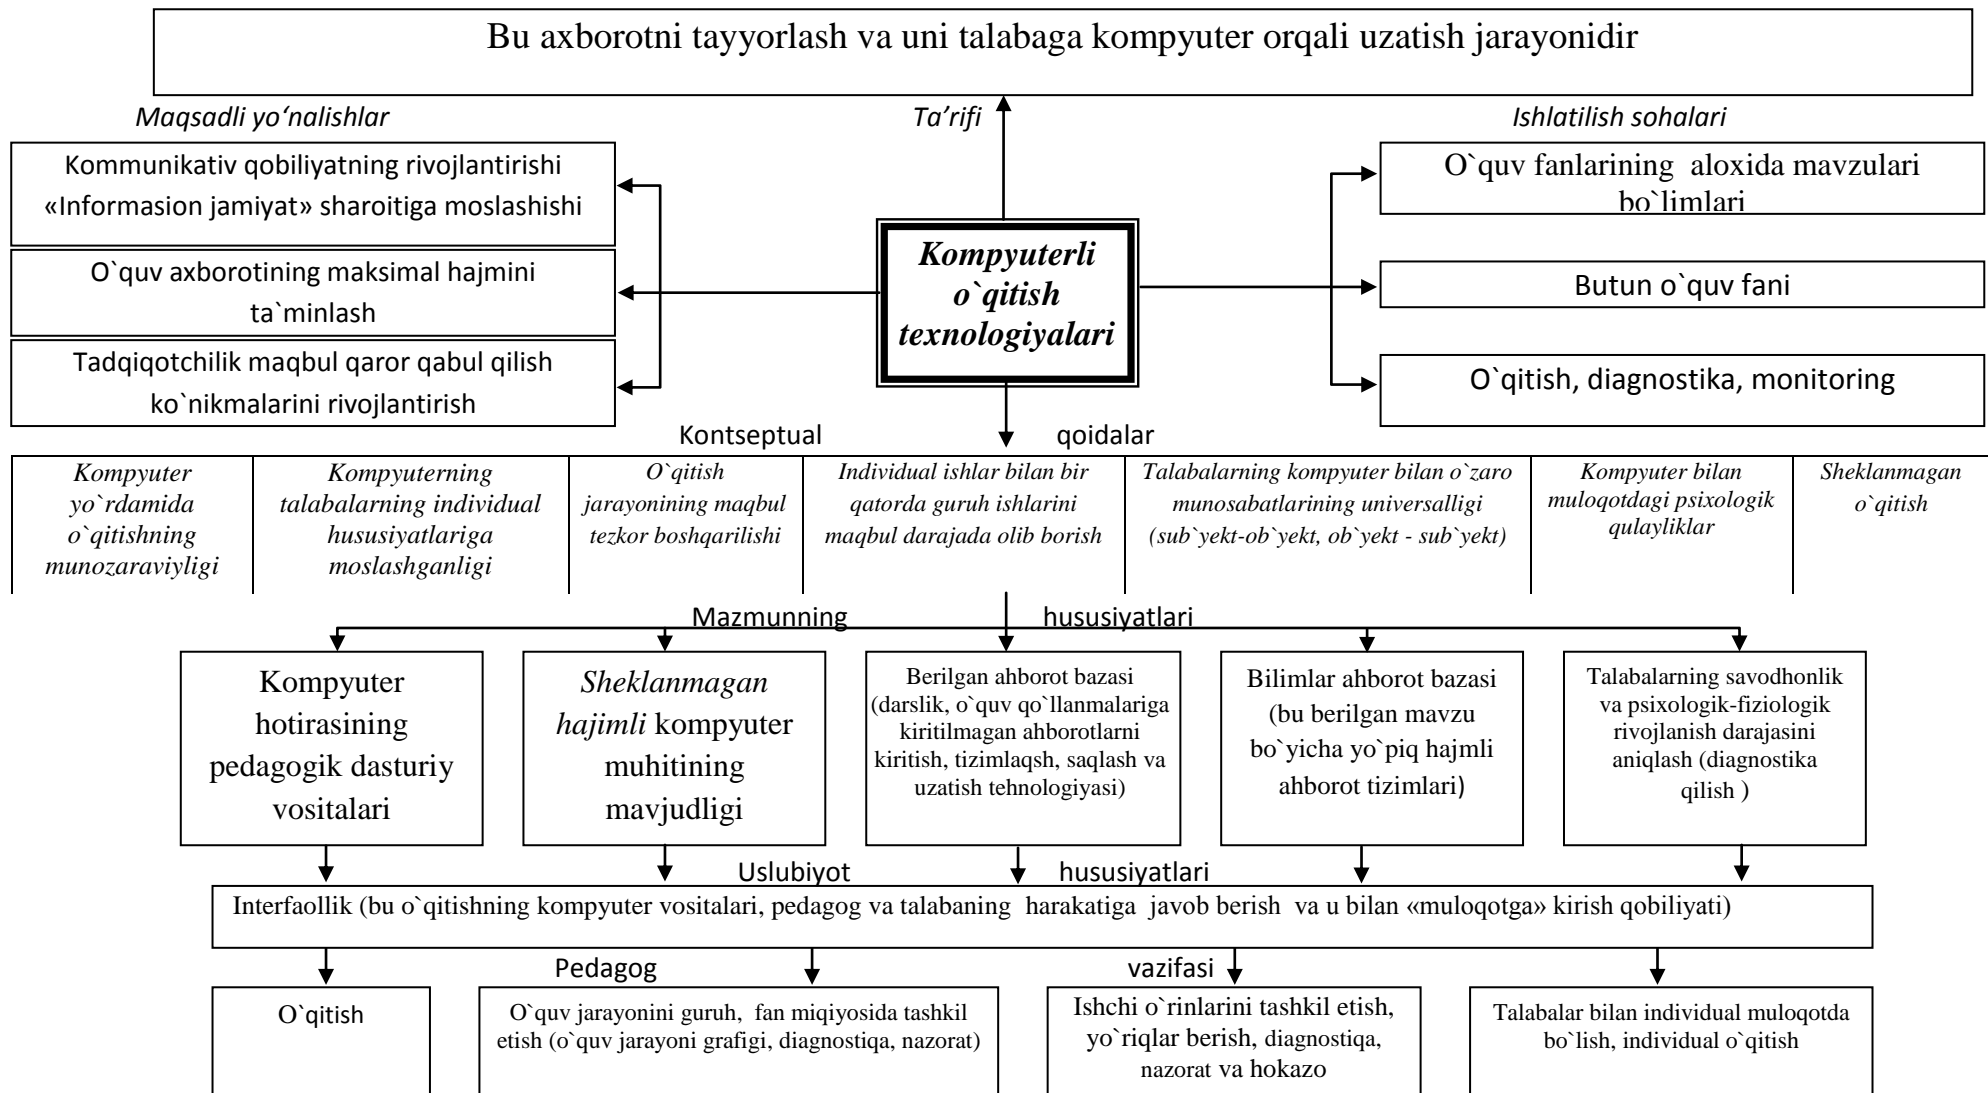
Bu axborotni tayyorlash va uni talabaga kompyuter orqali uzatish jarayonidir

Maqsadli yo'nalishlar

Ta'rifi

Ishlatilish sohalari

Kommunikativ qobiliyatning rivojlantirishi «Informasion jamiyat» sharoitiga moslashishi

O`quv axborotining maksimal hajmini ta`minlash

Tadqiqotchilik maqbul qaror qabul qilish ko`nikmalarini rivojlantirish

Kompyuterli o`qitish texnologiyalari

O`quv fanlarining aloxida mavzulari bo`limlari

Butun o`quv fani

O`qitish, diagnostika, monitoring

Kontseptual qoidalar

| Kompyuter yo`rdamida o`qitishning munozaraviyligi | Kompyuterning talabalarning individual hususiyatlariga moslashganligi | O`qitish jarayonining maqbul tezkor boshqarilishi | Individual ishlar bilan bir qatorda guruh ishlarini maqbul darajada olib borish | Talabalarning kompyuter bilan o`zaro munosabatlarining universalligi (sub`yekt-ob`yekt, ob`yekt - sub`yekt) | Kompyuter bilan muloqotdagi psixologik qulayliklar | Sheklanmagan o`qitish |
|---|---|---|---|---|---|---|

Mazmunning hususiyatlari

Kompyuter hotirasining pedagogik dasturiy vositalari

Sheklanmagan hajimli kompyuter muhitining mavjudligi

Berilgan ahborot bazasi (darslik, o`quv qo`llanmalariga kiritilmagan ahborotlarni kiritish, tizimlaqsh, saqlash va uzatish tehnologiyasi)

Bilimlar ahborot bazasi (bu berilgan mavzu bo`yicha yo`piq hajmli ahborot tizimlari)

Talabalarning savodhonlik va psixologik-fiziologik rivojlanish darajasini aniqlash (diagnostika qilish )

Uslubiyot hususiyatlari

Interfaollik (bu o`qitishning kompyuter vositalari, pedagog va talabaning harakatiga javob berish va u bilan «muloqotga» kirish qobiliyati)

Pedagog vazifasi

O`qitish

O`quv jarayonini guruh, fan miqiyosida tashkil etish (o`quv jarayoni grafigi, diagnostiqa, nazorat)

Ishchi o`rinlarini tashkil etish, yo`riqlar berish, diagnostiqa, nazorat va hokazo

Talabalar bilan individual muloqotda bo`lish, individual o`qitish